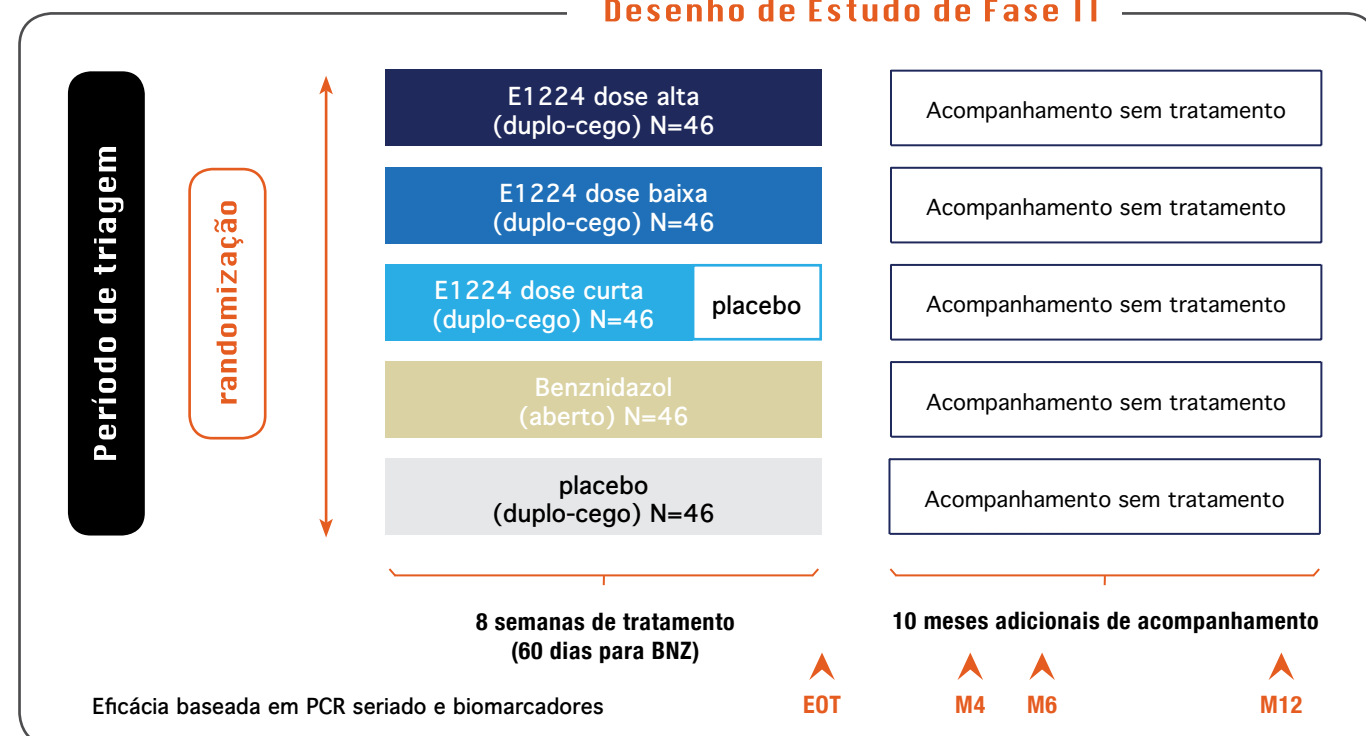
Desenho de Estudo de Fase II

Período de triagem

randomização

E1224 dose alta
(duplo-cego) N=46

Acompanhamento sem tratamento

E1224 dose baixa
(duplo-cego) N=46

Acompanhamento sem tratamento

E1224 dose curta
(duplo-cego) N=46

placebo

Acompanhamento sem tratamento

Benznidazol
(aberto) N=46

Acompanhamento sem tratamento

placebo
(duplo-cego) N=46

Acompanhamento sem tratamento

8 semanas de tratamento
(60 dias para BNZ)

10 meses adicionais de acompanhamento

Eficácia baseada em PCR seriado e biomarcadores

EOT

M4

M6

M12